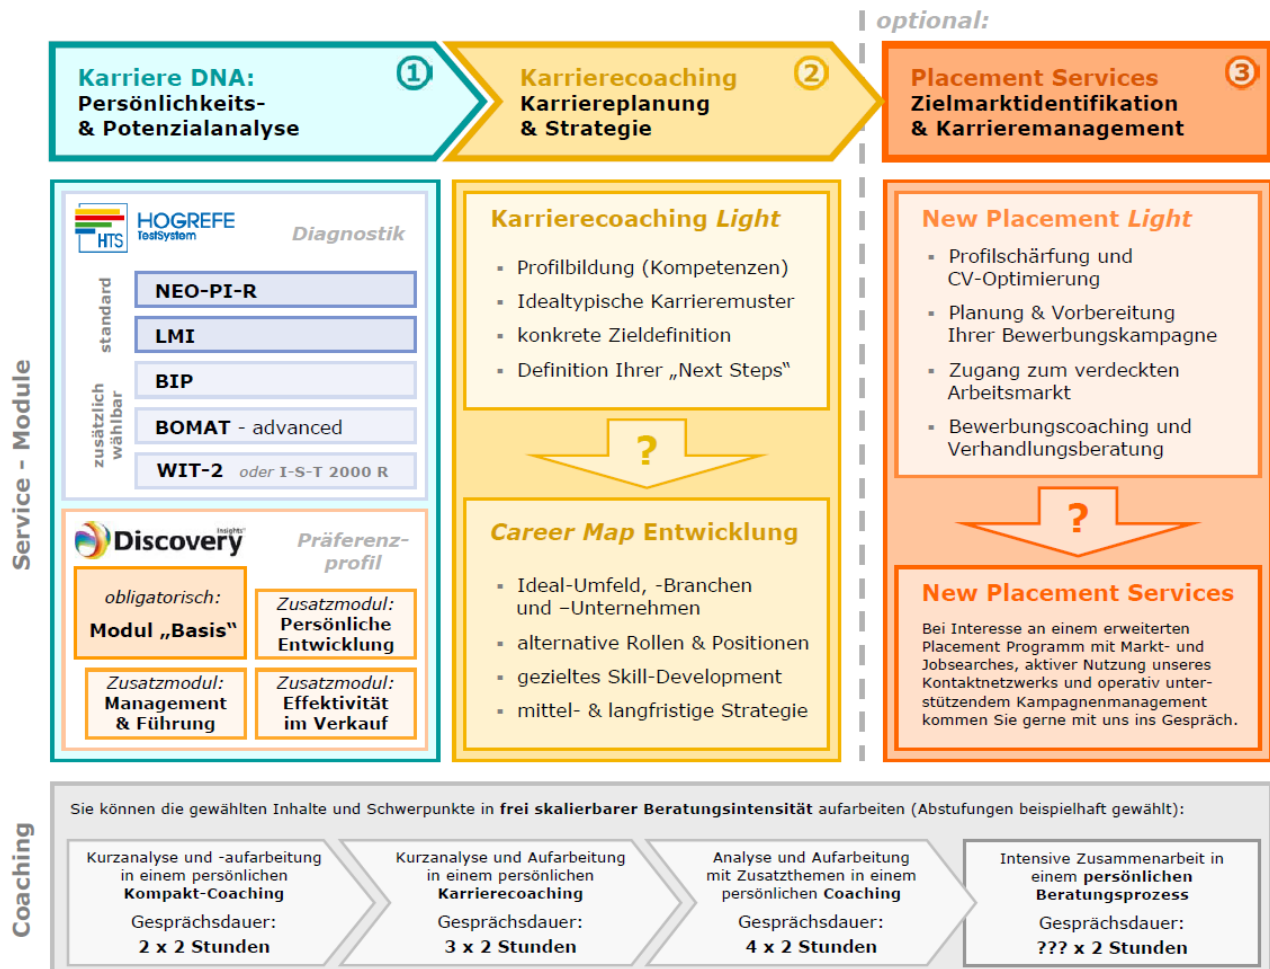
optional:

Karriere DNA: Persönlichkeits- & Potenzialanalyse ①

Karrierecoaching Karriereplanung & Strategie ②

Placement Services Zielmarktidentifikation & Karrieremanagement ③

Service - Module

HOGREFE TestSystem HTS

Diagnostik

standard

NEO-PI-R

LMI

zusätzlich wählbar

BIP

BOMAT - advanced

WIT-2 oder I-S-T 2000 R

Discovery Insights

Präferenz-profil

obligatorisch: Modul „Basis"

Zusatzmodul: Persönliche Entwicklung

Zusatzmodul: Management & Führung

Zusatzmodul: Effektivität im Verkauf

Karrierecoaching Light

- Profilbildung (Kompetenzen)
- Idealtypische Karrieremuster
- konkrete Zieldefinition
- Definition Ihrer „Next Steps"

?

Career Map Entwicklung

- Ideal-Umfeld, -Branchen und –Unternehmen
- alternative Rollen & Positionen
- gezieltes Skill-Development
- mittel- & langfristige Strategie

New Placement Light

- Profilschärfung und CV-Optimierung
- Planung & Vorbereitung Ihrer Bewerbungskampagne
- Zugang zum verdeckten Arbeitsmarkt
- Bewerbungscoaching und Verhandlungsberatung

?

New Placement Services

Bei Interesse an einem erweiterten Placement Programm mit Markt- und Jobsearches, aktiver Nutzung unseres Kontaktnetzwerks und operativ unterstützendem Kampagnenmanagement kommen Sie gerne mit uns ins Gespräch.

Coaching

Sie können die gewählten Inhalte und Schwerpunkte in frei skalierbarer Beratungsintensität aufarbeiten (Abstufungen beispielhaft gewählt):

Kurzanalyse und -aufarbeitung in einem persönlichen Kompakt-Coaching
Gesprächsdauer:
2 x 2 Stunden

Kurzanalyse und Aufarbeitung in einem persönlichen Karrierecoaching
Gesprächsdauer:
3 x 2 Stunden

Analyse und Aufarbeitung mit Zusatzthemen in einem persönlichen Coaching
Gesprächsdauer:
4 x 2 Stunden

Intensive Zusammenarbeit in einem persönlichen Beratungsprozess
Gesprächsdauer:
??? x 2 Stunden